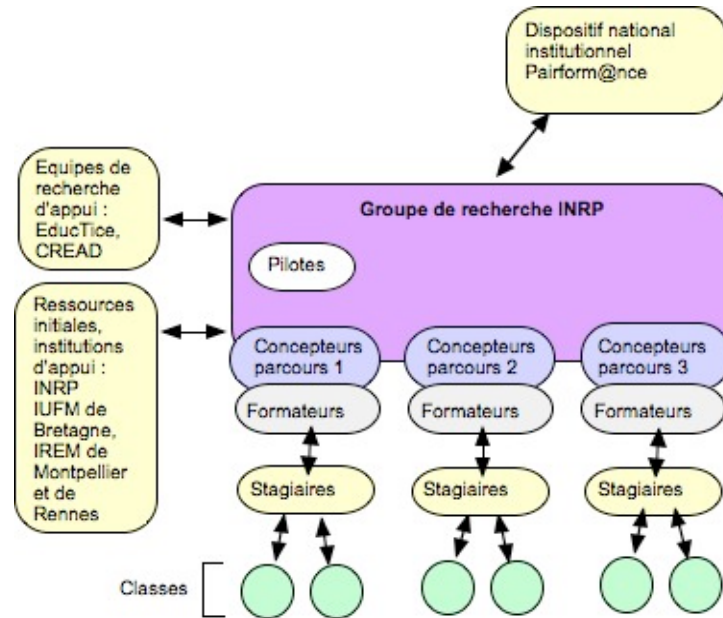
Dispositif national institutionnel Pairform@nce

Equipes de recherche d'appui : EducTice, CREAD

Groupe de recherche INRP

Pilotes

Ressources initiales, institutions d'appui : INRP IUFM de Bretagne, IREM de Montpellier et de Rennes

Concepteurs parcours 1

Concepteurs parcours 2

Concepteurs parcours 3

Formateurs

Formateurs

Formateurs

Stagiaires

Stagiaires

Stagiaires

Classes